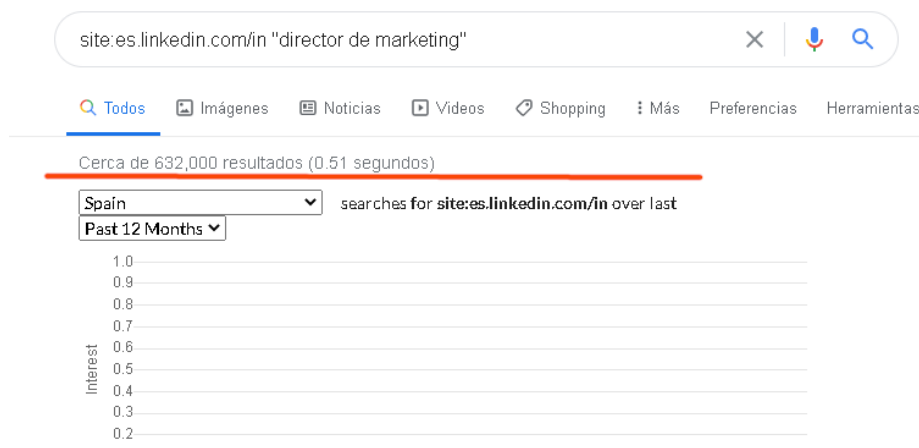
site:es.linkedin.com/in "director de marketing"

Todos Imágenes Noticias Videos Shopping Más Preferencias Herramientas

Cerca de 632,000 resultados (0.51 segundos)

Spain

searches for site:es.linkedin.com/in over last

Past 12 Months

1.0
0.9
0.8
0.7
0.6
0.5
0.4
0.3
0.2

Interest